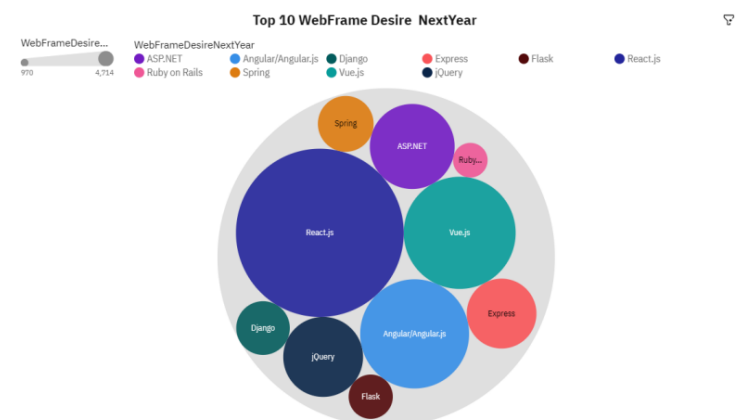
Top 10 WebFrame Desire NextYear

WebFrameDesire...
970
4,714

WebFrameDesireNextYear
ASP.NET
Angular/Angular.js
Django
Express
Flask
React.js
Ruby on Rails
Spring
Vue.js
jQuery

Spring
ASP.NET
Ruby...
React.js
Vue.js
Express
Django
Angular/Angular.js
jQuery
Flask